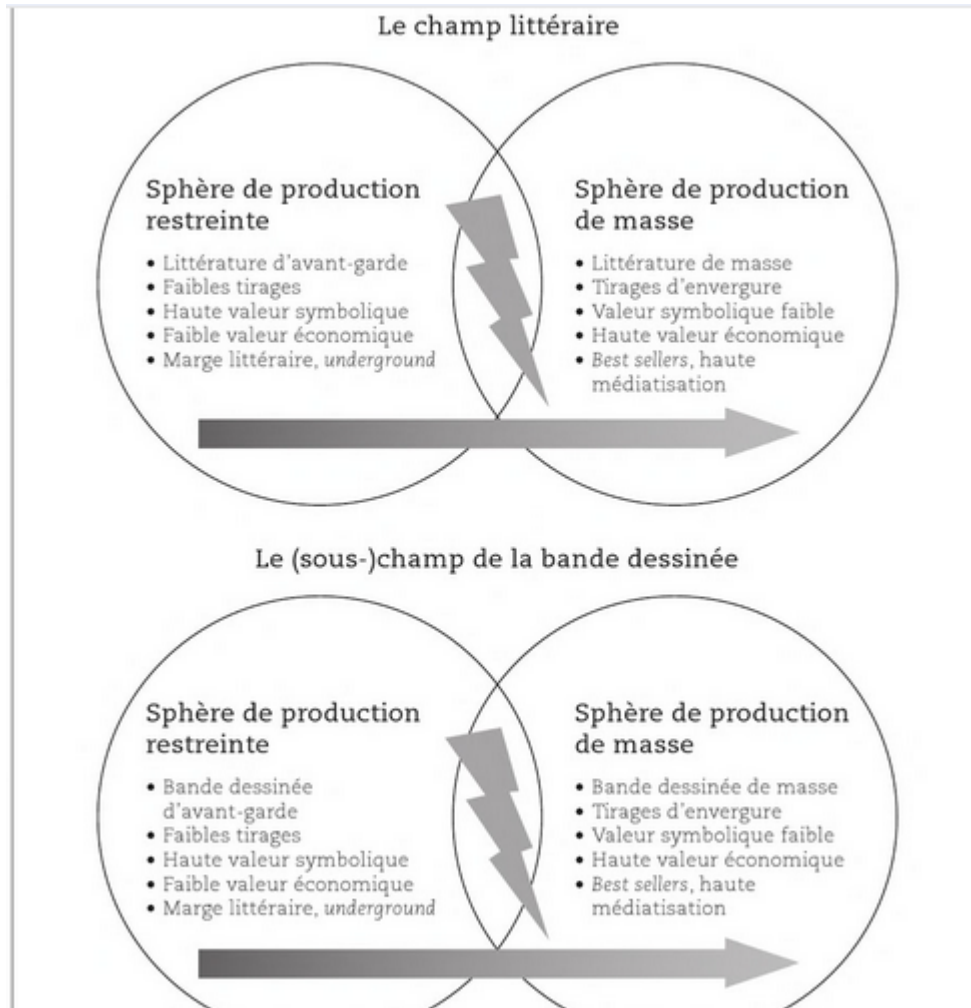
Le champ littéraire

Sphère de production restreinte

• Littérature d'avant-garde
• Faibles tirages
• Haute valeur symbolique
• Faible valeur économique
• Marge littéraire, *underground*

Sphère de production de masse

• Littérature de masse
• Tirages d'envergure
• Valeur symbolique faible
• Haute valeur économique
• *Best sellers*, haute médiatisation

Le (sous-)champ de la bande dessinée

Sphère de production restreinte

• Bande dessinée d'avant-garde
• Faibles tirages
• Haute valeur symbolique
• Faible valeur économique
• Marge littéraire, *underground*

Sphère de production de masse

• Bande dessinée de masse
• Tirages d'envergure
• Valeur symbolique faible
• Haute valeur économique
• *Best sellers*, haute médiatisation